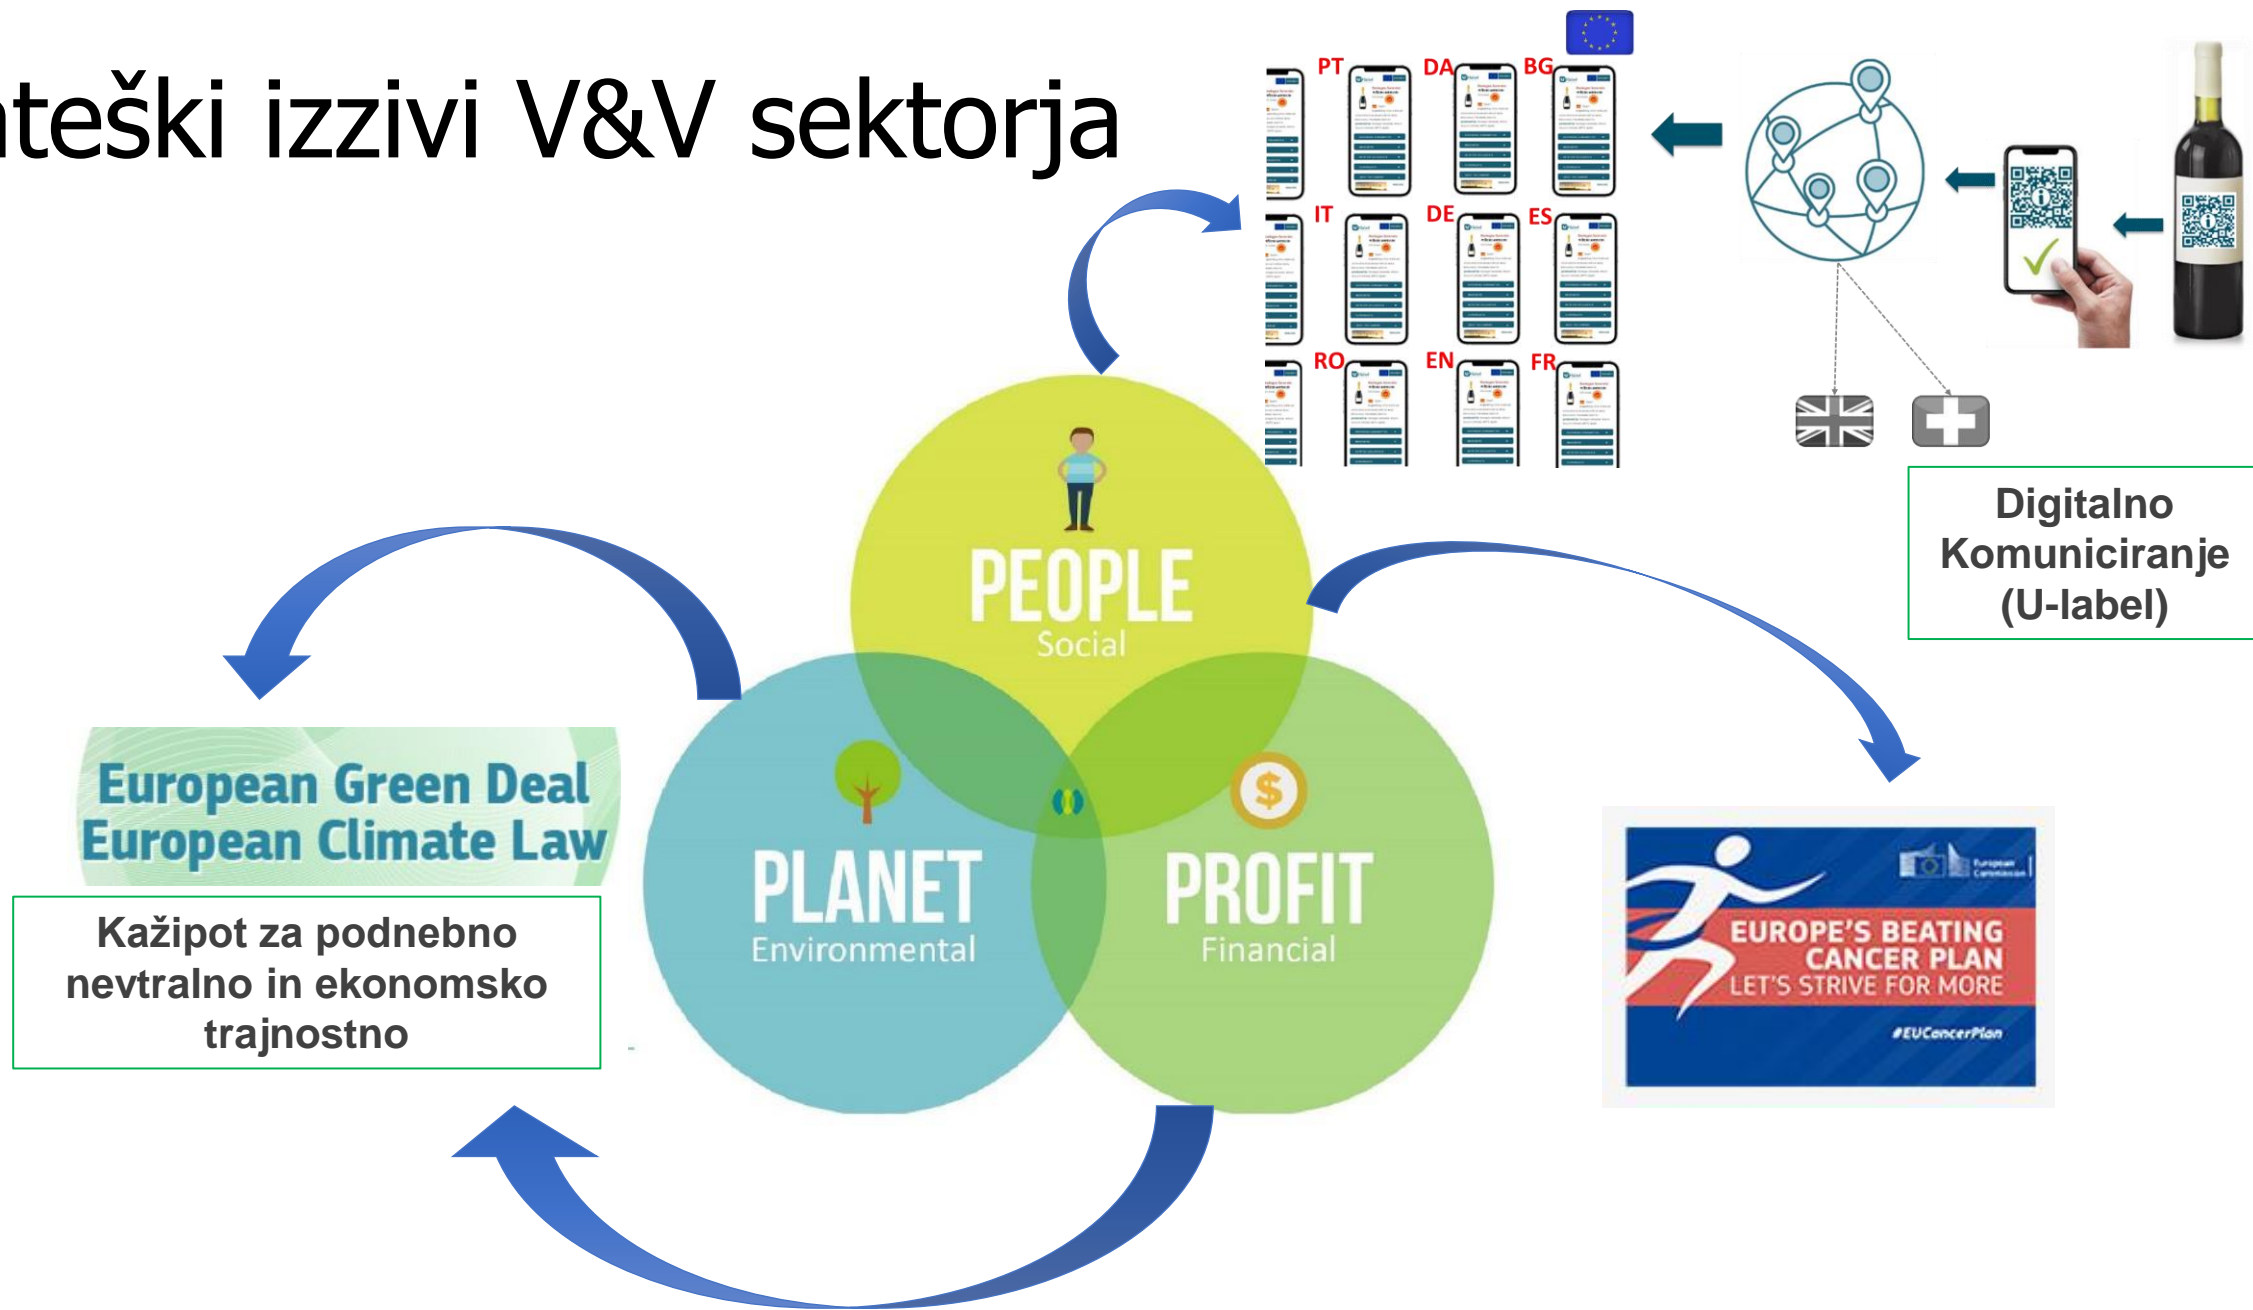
ateški izzivi V&V sektorja

PT DA BG
IT DE ES
RO EN FR

Digitalno Komuniciranje (U-label)

PEOPLE
Social

PLANET
Environmental

PROFIT
Financial

European Green Deal
European Climate Law

Kažipot za podnebno nevtralno in ekonomsko trajnostno

European Commission
EUROPE'S BEATING CANCER PLAN
LET'S STRIVE FOR MORE
#EUCancerPlan